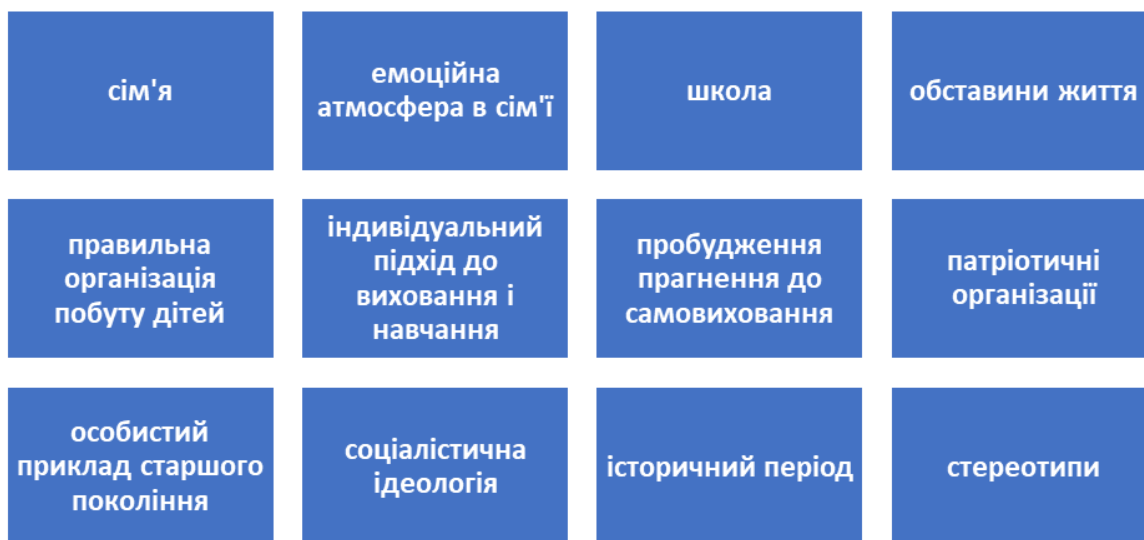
сім'я

емоційна атмосфера в сім'ї

школа

обставини життя

правильна організація побуту дітей

індивідуальний підхід до виховання і навчання

пробудження прагнення до самовиховання

патріотичні організації

особистий приклад старшого покоління

соціалістична ідеологія

історичний період

стереотипи